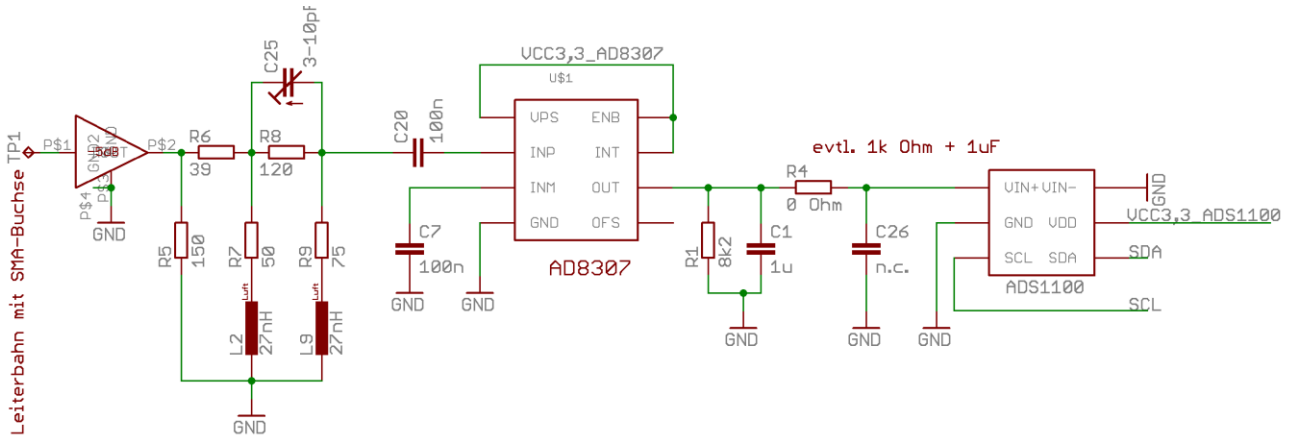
TP1
Leiterbahn mit SMA-Buchse
P$1
5dB
GND2
OUT
P$2
P$3
P$4
GND
R6
39
R8
120
C25
3-10pF
R5
150
R7
50
R9
75
Luft
L2
27nH
Luft
L9
27nH
GND
C20
100n
C7
100n
GND
GND
VCC3,3_AD8307
U$1
VPS
ENB
INP
INT
INM
OUT
GND
OFS
AD8307
evtl. 1k Ohm + 1uF
R4
0 Ohm
R1
8k2
C1
1u
GND
C26
n.c.
GND
VIN+
VIN-
GND
VDD
SCL
SDA
ADS1100
GND
GND
VCC3,3_ADS1100
SDA
SCL